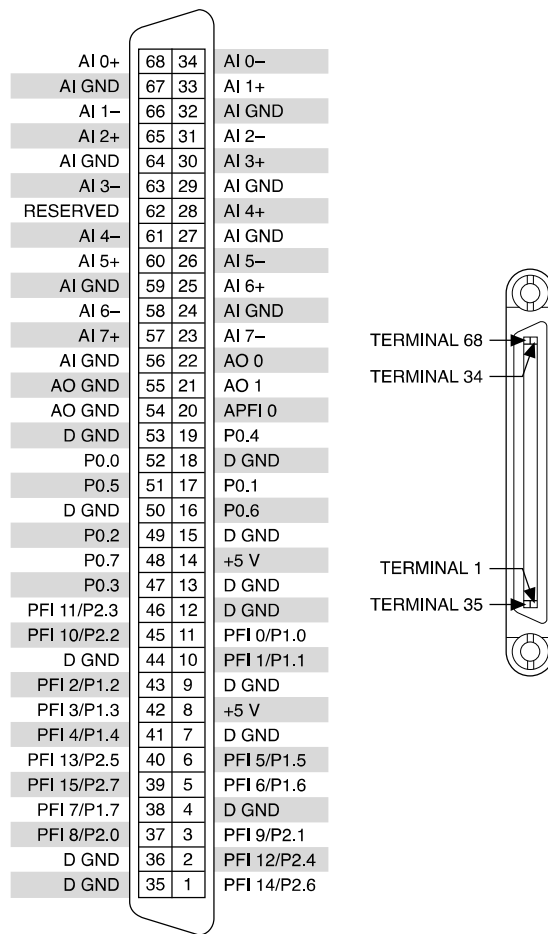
| | | | |
|---|---|---|---|
| AI 0+ | 68 | 34 | AI 0– |
| AI GND | 67 | 33 | AI 1+ |
| AI 1– | 66 | 32 | AI GND |
| AI 2+ | 65 | 31 | AI 2– |
| AI GND | 64 | 30 | AI 3+ |
| AI 3– | 63 | 29 | AI GND |
| RESERVED | 62 | 28 | AI 4+ |
| AI 4– | 61 | 27 | AI GND |
| AI 5+ | 60 | 26 | AI 5– |
| AI GND | 59 | 25 | AI 6+ |
| AI 6– | 58 | 24 | AI GND |
| AI 7+ | 57 | 23 | AI 7– |
| AI GND | 56 | 22 | AO 0 |
| AO GND | 55 | 21 | AO 1 |
| AO GND | 54 | 20 | APFI 0 |
| D GND | 53 | 19 | P0.4 |
| P0.0 | 52 | 18 | D GND |
| P0.5 | 51 | 17 | P0.1 |
| D GND | 50 | 16 | P0.6 |
| P0.2 | 49 | 15 | D GND |
| P0.7 | 48 | 14 | +5 V |
| P0.3 | 47 | 13 | D GND |
| PFI 11/P2.3 | 46 | 12 | D GND |
| PFI 10/P2.2 | 45 | 11 | PFI 0/P1.0 |
| D GND | 44 | 10 | PFI 1/P1.1 |
| PFI 2/P1.2 | 43 | 9 | D GND |
| PFI 3/P1.3 | 42 | 8 | +5 V |
| PFI 4/P1.4 | 41 | 7 | D GND |
| PFI 13/P2.5 | 40 | 6 | PFI 5/P1.5 |
| PFI 15/P2.7 | 39 | 5 | PFI 6/P1.6 |
| PFI 7/P1.7 | 38 | 4 | D GND |
| PFI 8/P2.0 | 37 | 3 | PFI 9/P2.1 |
| D GND | 36 | 2 | PFI 12/P2.4 |
| D GND | 35 | 1 | PFI 14/P2.6 |

TERMINAL 68
TERMINAL 34
TERMINAL 1
TERMINAL 35